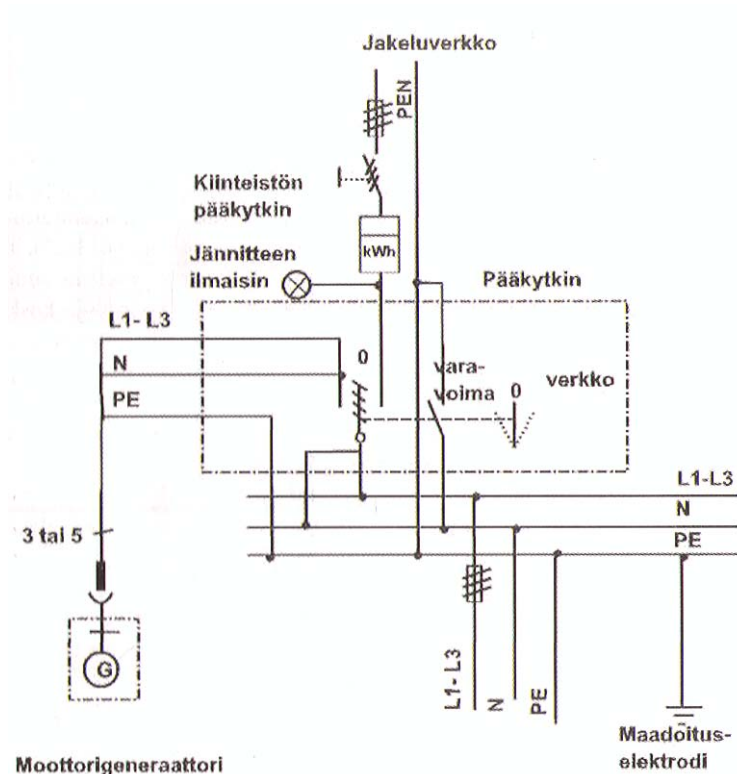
Jakeluverkko

PEN

Kiinteistön pääkytkin

kWh

Jännitteen ilmaisin

Pääkytkin

L1- L3

N

PE

0

vara-voima

0

verkko

L1-L3

N

PE

3 tai 5

G

L1- L3

N

PE

Moottorigeneraattori

Maadoitus-elektrodi